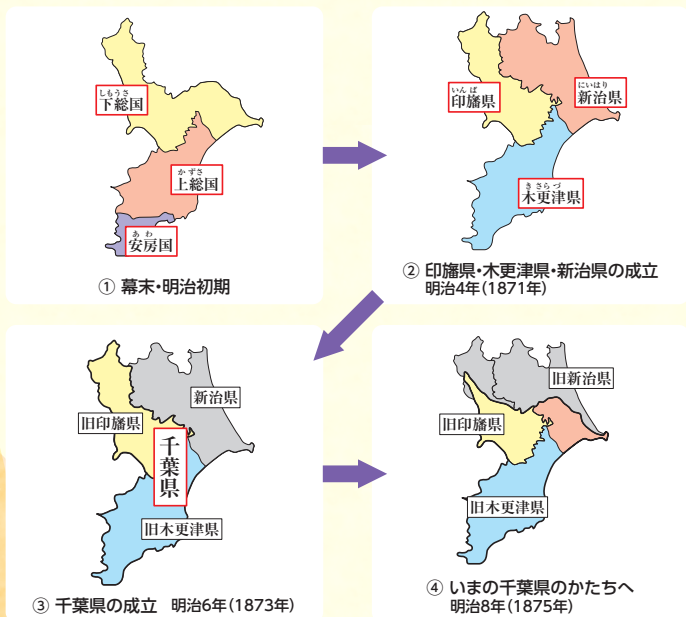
しもうさ
下総国

かずさ
上総国

あわ
安房国

① 幕末・明治初期

いんば
印旛県

にいはり
新治県

きさらづ
木更津県

② 印旛県・木更津県・新治県の成立
明治4年(1871年)

新治県

旧印旛県

千葉県

旧木更津県

③ 千葉県の成立　明治6年(1873年)

旧新治県

旧印旛県

旧木更津県

④ いまの千葉県のかたちへ
明治8年(1875年)